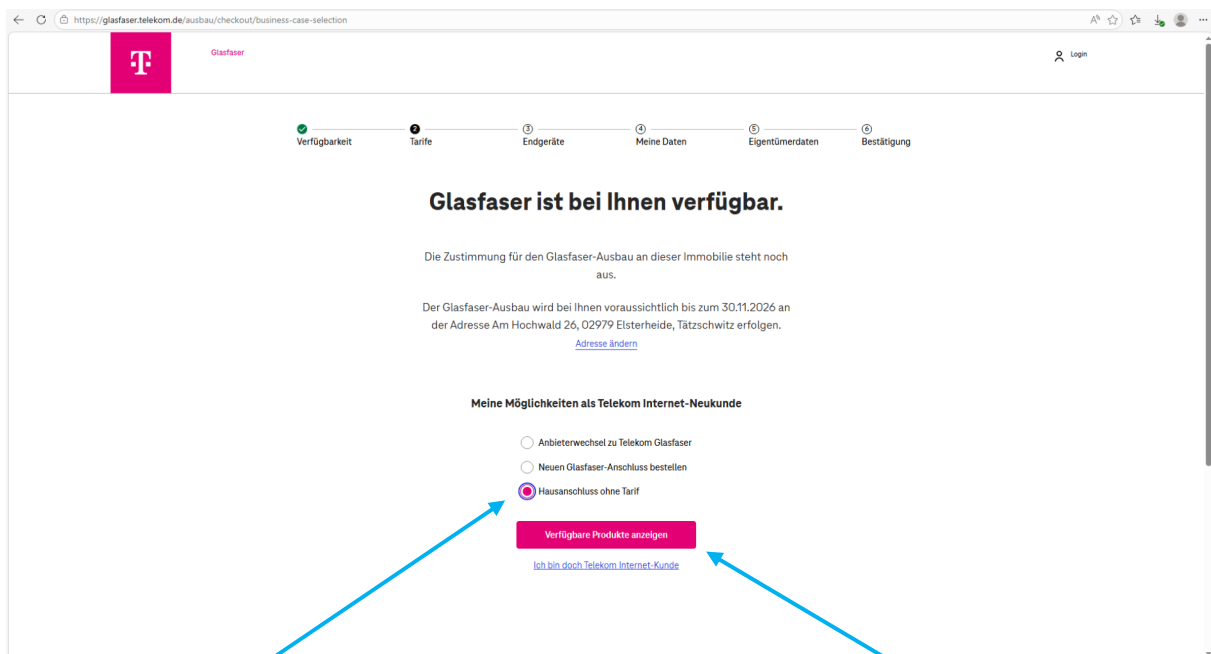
https://glasfaser.telekom.de/ausbau/checkout/business-case-selection

T

Glasfaser

Login

Verfügbarkeit
2 Tarife
3 Endgeräte
4 Meine Daten
5 Eigentümerdaten
6 Bestätigung

Glasfaser ist bei Ihnen verfügbar.

Die Zustimmung für den Glasfaser-Ausbau an dieser Immobilie steht noch aus.

Der Glasfaser-Ausbau wird bei Ihnen voraussichtlich bis zum 30.11.2026 an der Adresse Am Hochwald 26, 02979 Elsterheide, Tätzschwitz erfolgen.
Adresse ändern

Meine Möglichkeiten als Telekom Internet-Neukunde

Anbieterwechsel zu Telekom Glasfaser
Neuen Glasfaser-Anschluss bestellen
Hausanschluss ohne Tarif

Verfügbare Produkte anzeigen

Ich bin doch Telekom Internet-Kunde